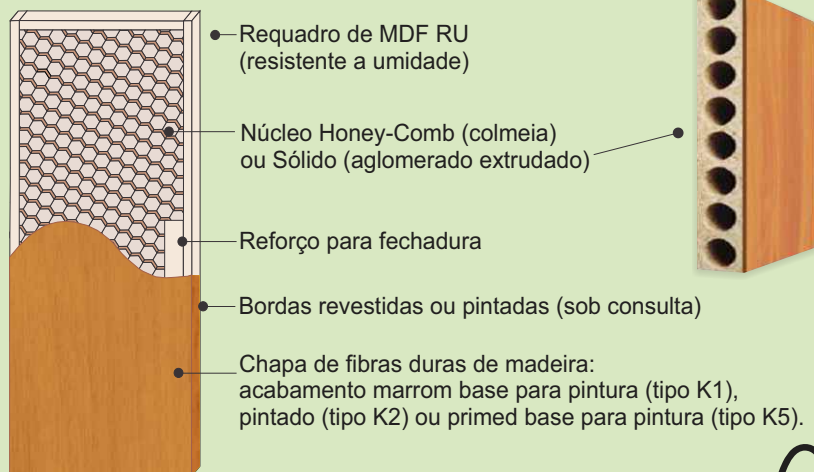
Requadro de MDF RU
(resistente a umidade)

Núcleo Honey-Comb (colmeia)
ou Sólido (aglomerado extrudado)

Reforço para fechadura

Bordas revestidas ou pintadas (sob consulta)

Chapa de fibras duras de madeira:
acabamento marrom base para pintura (tipo K1),
pintado (tipo K2) ou primed base para pintura (tipo K5).